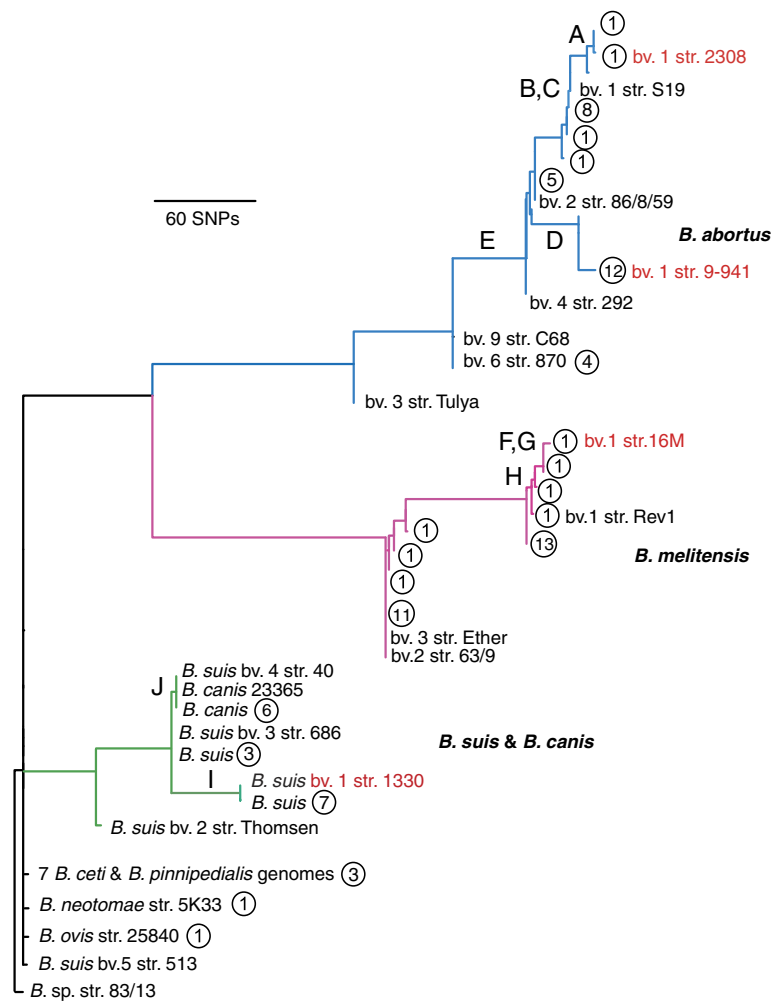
A
1
1 bv. 1 str. 2308
B,C
bv. 1 str. S19
8
1
1
5
bv. 2 str. 86/8/59
60 SNPs
E
D
B. abortus
12 bv. 1 str. 9-941
bv. 4 str. 292
bv. 9 str. C68
bv. 6 str. 870 4
bv. 3 str. Tulya
F,G
1 bv.1 str.16M
1
H
1
1 bv.1 str. Rev1
13
1
B. melitensis
1
1
11
bv. 3 str. Ether
bv.2 str. 63/9
B. suis bv. 4 str. 40
J
B. canis 23365
B. canis 6
B. suis bv. 3 str. 686
B. suis & B. canis
B. suis 3
I
B. suis bv. 1 str. 1330
B. suis 7
B. suis bv. 2 str. Thomsen
7 B. ceti & B. pinnipedialis genomes 3
B. neotomae str. 5K33 1
B. ovis str. 25840 1
B. suis bv.5 str. 513
B. sp. str. 83/13